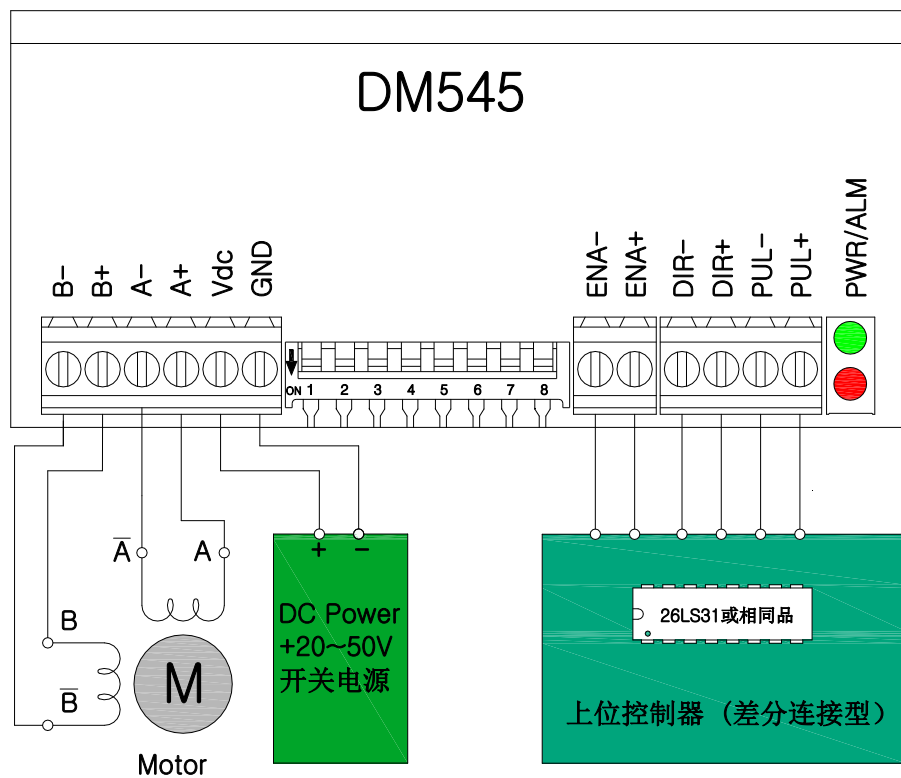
DM545

B- B+ A- A+ Vdc GND

ON 1 2 3 4 5 6 7 8

ENA- ENA+ DIR- DIR+ PUL- PUL+ PWR/ALM

$\overline{A}$ A

B

$\overline{B}$

M

Motor

+ −

DC Power
+20~50V
开关电源

26LS31或相同品

上位控制器（差分连接型）